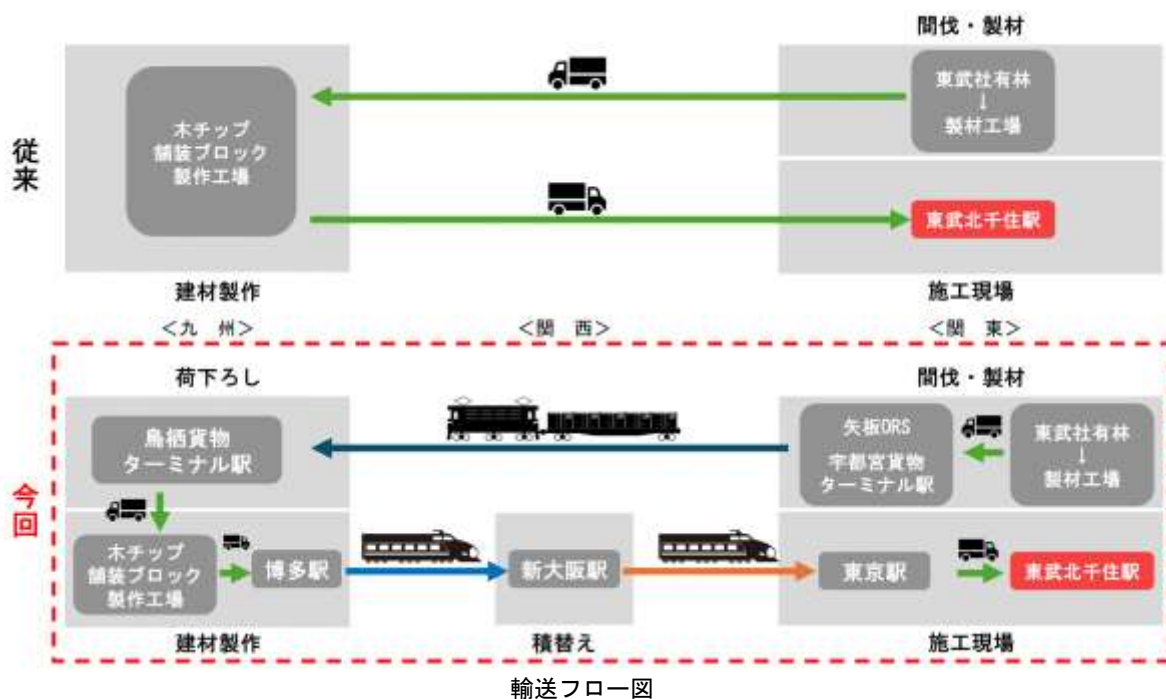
従来

木チップ
舗装ブロック
製作工場

建材製作

間伐・製材

東武社有林
↓
製材工場

東武北千住駅

施工現場

＜九 州＞ ＜関 西＞ ＜関 東＞

今回

荷下ろし

鳥栖貨物
ターミナル駅

木チップ
舗装ブロック
製作工場

博多駅

建材製作

新大阪駅

積替え

間伐・製材

矢板ORS
宇都宮貨物
ターミナル駅

東武社有林
↓
製材工場

東京駅

東武北千住駅

施工現場

輸送フロー図